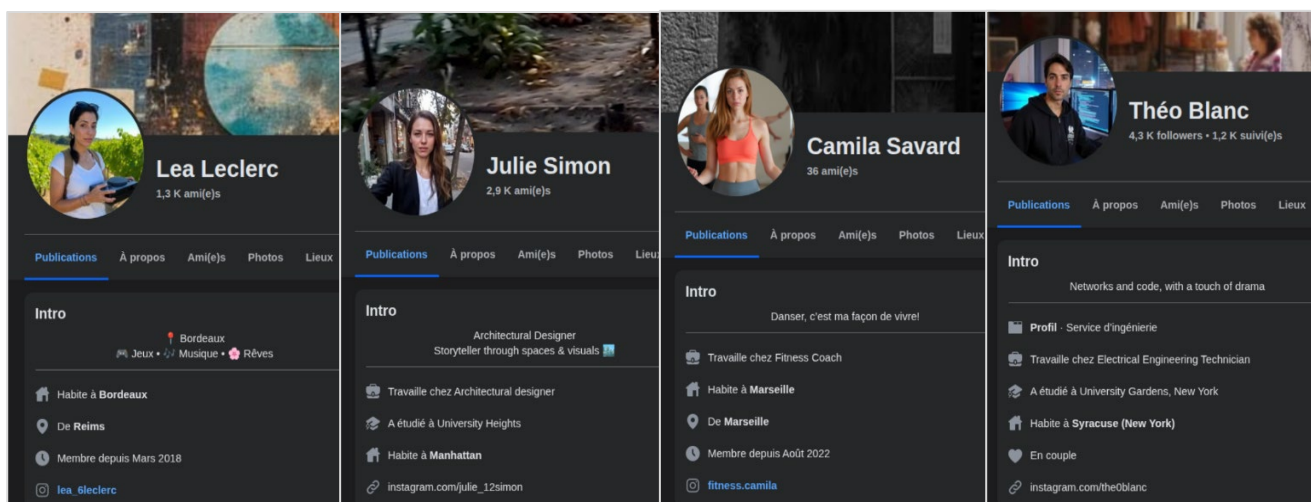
Lea Leclerc
1,3 K ami(e)s

Publications À propos Ami(e)s Photos Lieux

Intro
📍 Bordeaux
🎮 Jeux • 🎶 Musique • 🌸 Rêves

Habite à Bordeaux

De Reims

Membre depuis Mars 2018

lea_6leclerc

Julie Simon
2,9 K ami(e)s

Publications À propos Ami(e)s Photos Lieux

Intro
Architectural Designer
Storyteller through spaces & visuals 🏙

Travaille chez Architectural designer

A étudié à University Heights

Habite à Manhattan

instagram.com/julie_12simon

Camila Savard
36 ami(e)s

Publications À propos Ami(e)s Photos Lieux

Intro
Danser, c'est ma façon de vivre!

Travaille chez Fitness Coach

Habite à Marseille

De Marseille

Membre depuis Août 2022

fitness.camila

Théo Blanc
4,3 K followers • 1,2 K suivi(e)s

Publications À propos Ami(e)s Photos Lieux

Intro
Networks and code, with a touch of drama

Profil · Service d'ingénierie

Travaille chez Electrical Engineering Technician

A étudié à University Gardens, New York

Habite à Syracuse (New York)

En couple

instagram.com/the0blanc